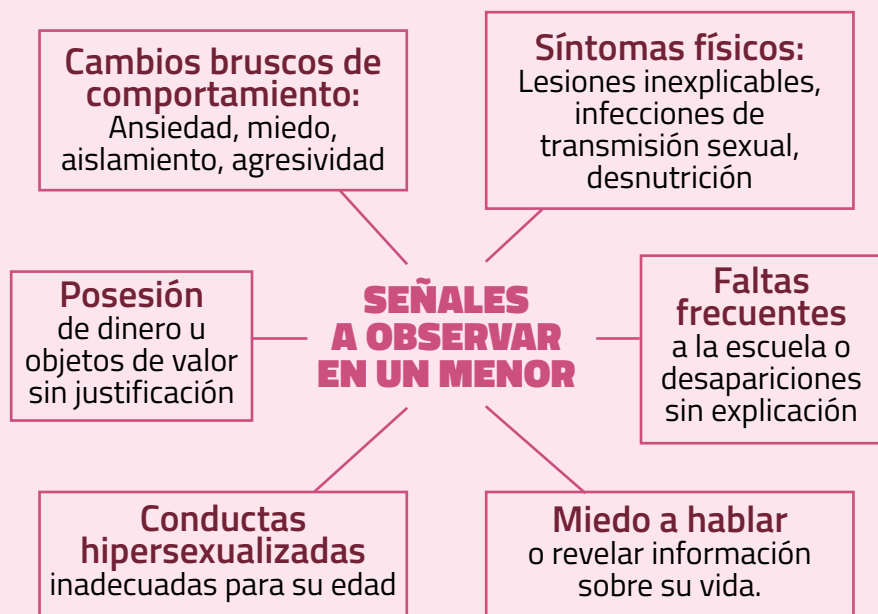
SEÑALES A OBSERVAR EN UN MENOR

Cambios bruscos de comportamiento:
Ansiedad, miedo, aislamiento, agresividad

Síntomas físicos:
Lesiones inexplicables, infecciones de transmisión sexual, desnutrición

Posesión
de dinero u objetos de valor sin justificación

Faltas frecuentes
a la escuela o desapariciones sin explicación

Conductas hipersexualizadas
inadecuadas para su edad

Miedo a hablar
o revelar información sobre su vida.